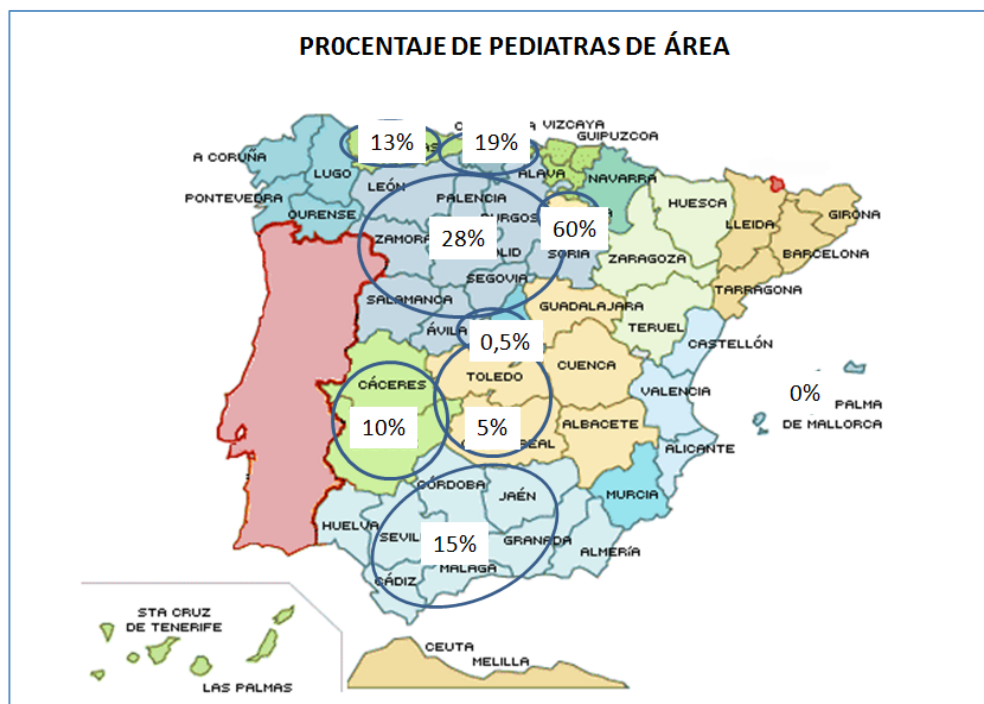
PROCENTAJE DE PEDIATRAS DE ÁREA

13%
19%
VIZCAYA
GUIPUZCOA
A CORUÑA
LUGO
ALAVA
NAVARRA
LEÓN
PALENCIA
PONTEVEDRA
OURENSE
BURGOS
HUESCA
LLEIDA
GIRONA
ZAMORA
28%
60%
SORIA
BARCELONA
ZARAGOZA
SEGOVIA
TARRAGONA
SALAMANCA
GUADALAJARA
ÁVILA
TERUEL
0,5%
CASTELLÓN
CUENCA
TOLEDO
CÁCERES
VALENCIA
0%
PALMA DE MALLORCA
10%
5%
ALBACETE
ALICANTE
CÓRDOBA
JAÉN
MURCIA
HUELVA
SEVILLA
15%
GRANADA
ALMERÍA
CÁDIZ
MALAGA
STA CRUZ DE TENERIFE
LAS PALMAS
CEUTA
MELILLA